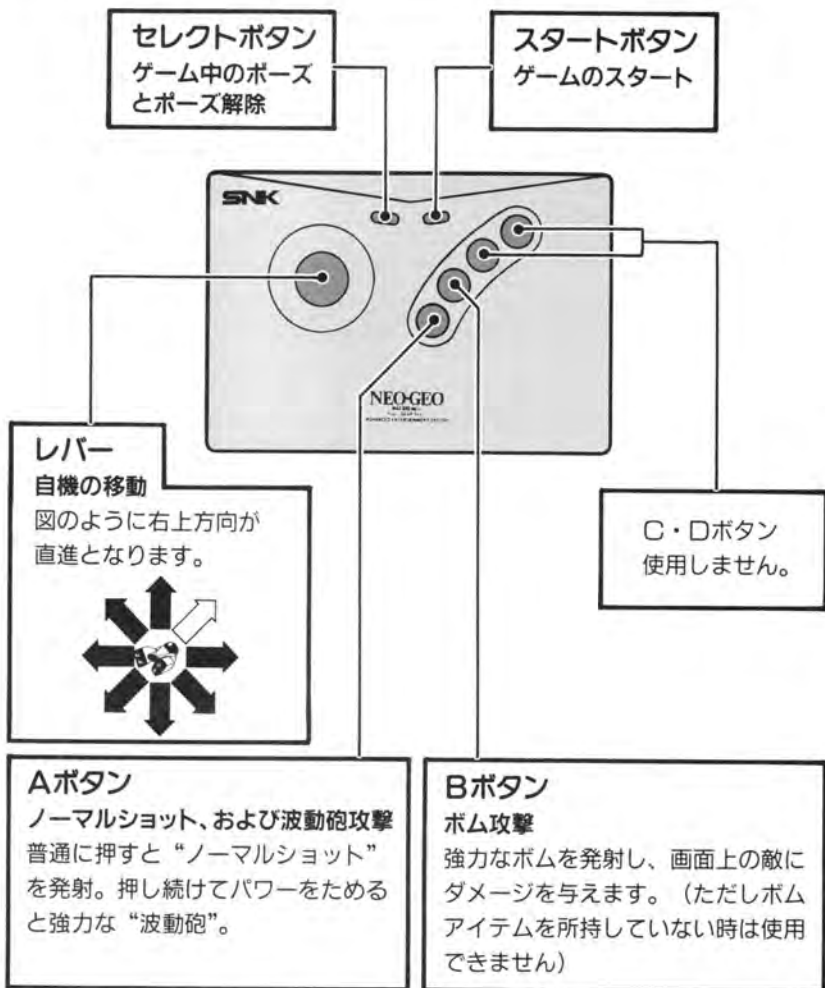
セレクトボタン
ゲーム中のポーズとポーズ解除

スタートボタン
ゲームのスタート

SNK

NEO·GEO

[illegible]

レバー
自機の移動
図のように右上方向が直進となります。

C・Dボタン
使用しません。

Aボタン
ノーマルショット、および波動砲攻撃
普通に押すと“ノーマルショット”を発射。押し続けてパワーをためると強力な“波動砲”。

Bボタン
ボム攻撃
強力なボムを発射し、画面上の敵にダメージを与えます。（ただしボムアイテムを所持していない時は使用できません）